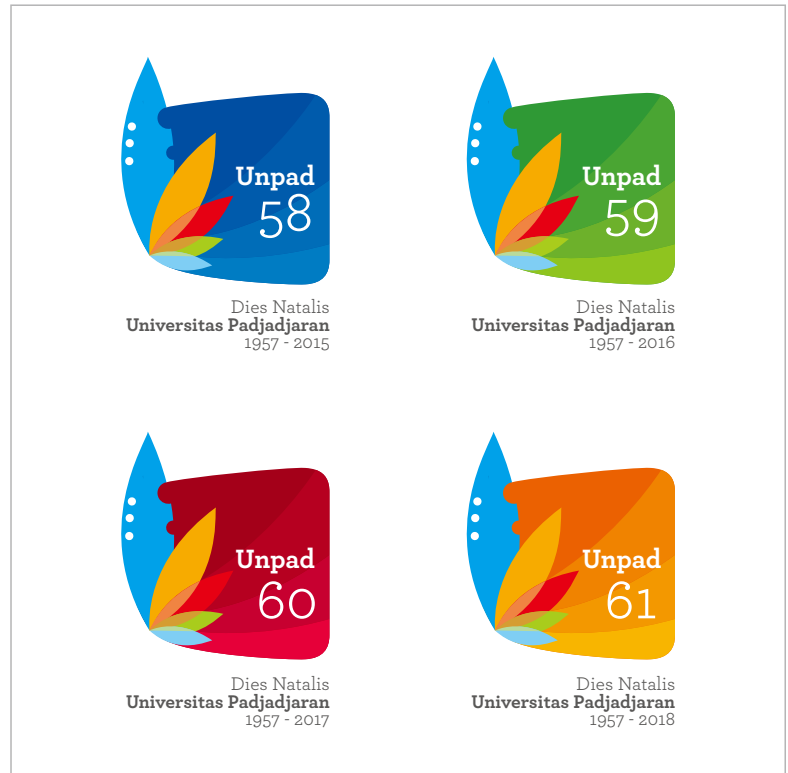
Unpad
58

Dies Natalis
**Universitas Padjadjaran**
1957 - 2015

Unpad
59

Dies Natalis
**Universitas Padjadjaran**
1957 - 2016

Unpad
60

Dies Natalis
**Universitas Padjadjaran**
1957 - 2017

Unpad
61

Dies Natalis
**Universitas Padjadjaran**
1957 - 2018